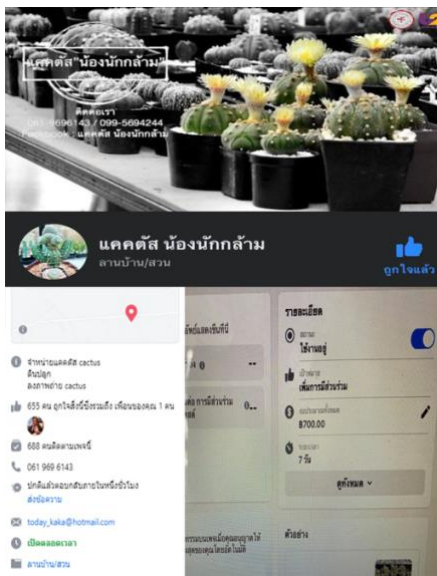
แคคตัส"น้องนักกล้าม"
ติดต่อเรา
061-9696143 / 099-5694244
Facebook : แคคตัส น้องนักกล้าม

แคคตัส น้องนักกล้าม
ลานบ้าน/สวน
ถูกใจแล้ว

จำหน่ายแคคตัส cactus
ต้นปลูก
ลงภาพถ่าย cactus
655 คน ถูกใจสิ่งนี้ซึ่งรวมถึง เพื่อนของคุณ 1 คน
688 คนติดตามเพจนี้
061 969 6143
ปกติแล้วตอบกลับภายในหนึ่งชั่วโมง
ส่งข้อความ
today_kaka@hotmail.com
เปิดตลอดเวลา
ลานบ้าน/สวน

รายละเอียด
สถานะ
ใช้งานอยู่
เป้าหมาย
เพิ่มการมีส่วนร่วม
งบประมาณทั้งหมด
฿700.00
ระยะเวลา
7 วัน
ดูทั้งหมด
ตัวอย่าง